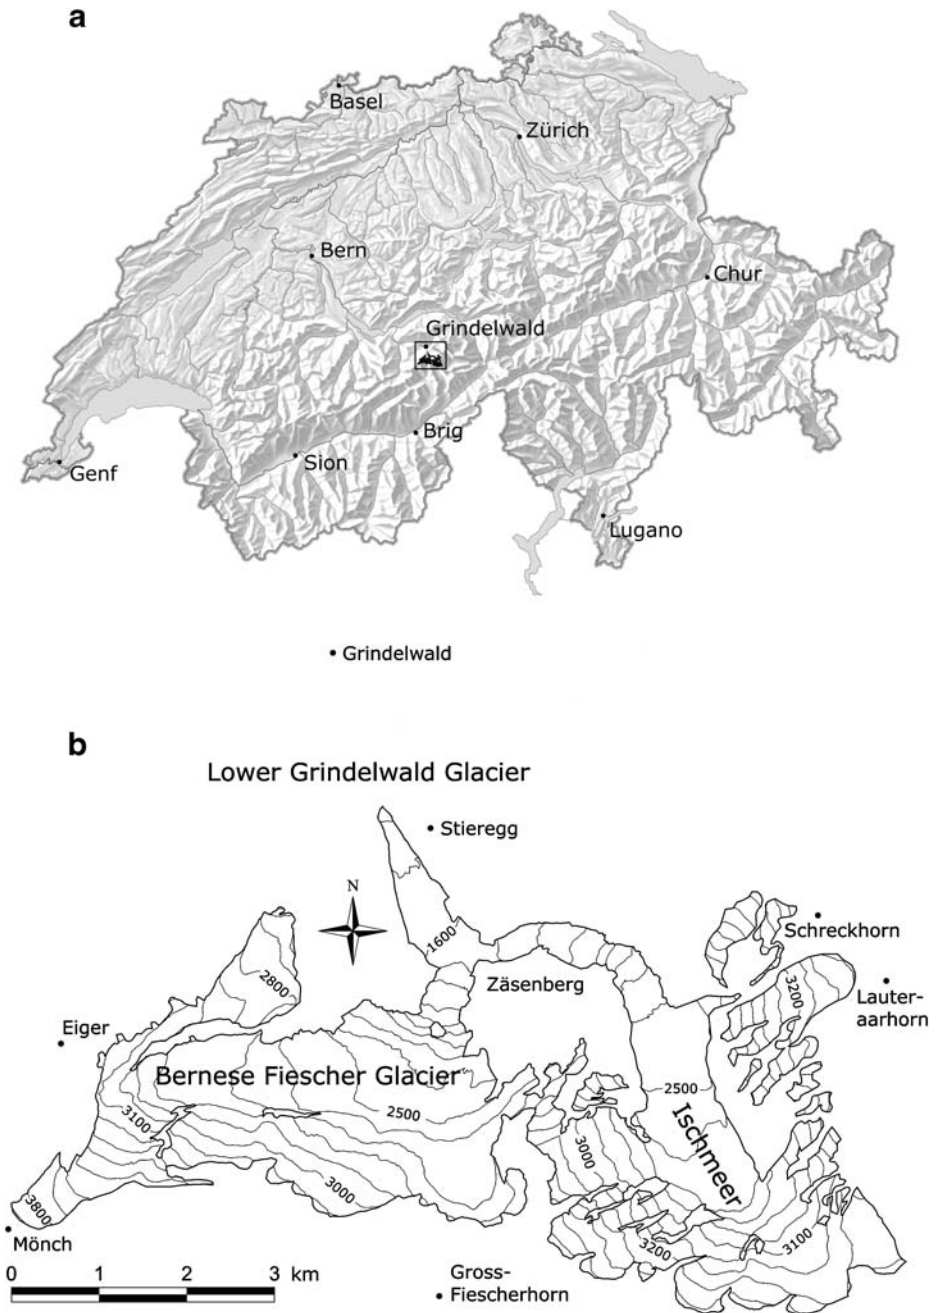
a

Basel
Zürich
Bern
Chur
Grindelwald
Brig
Sion
Genf
Lugano

Grindelwald

b

Lower Grindelwald Glacier

Stieregg
N
1600
Schreckhorn
2800
Zäsenberg
3200
Lauteraarhorn
Eiger
Bernese Fiescher Glacier
2500
2500
3100
Ischmeer
3000
3000
3800
3200
3100
Mönch
0 1 2 3 km
Gross-Fiescherhorn